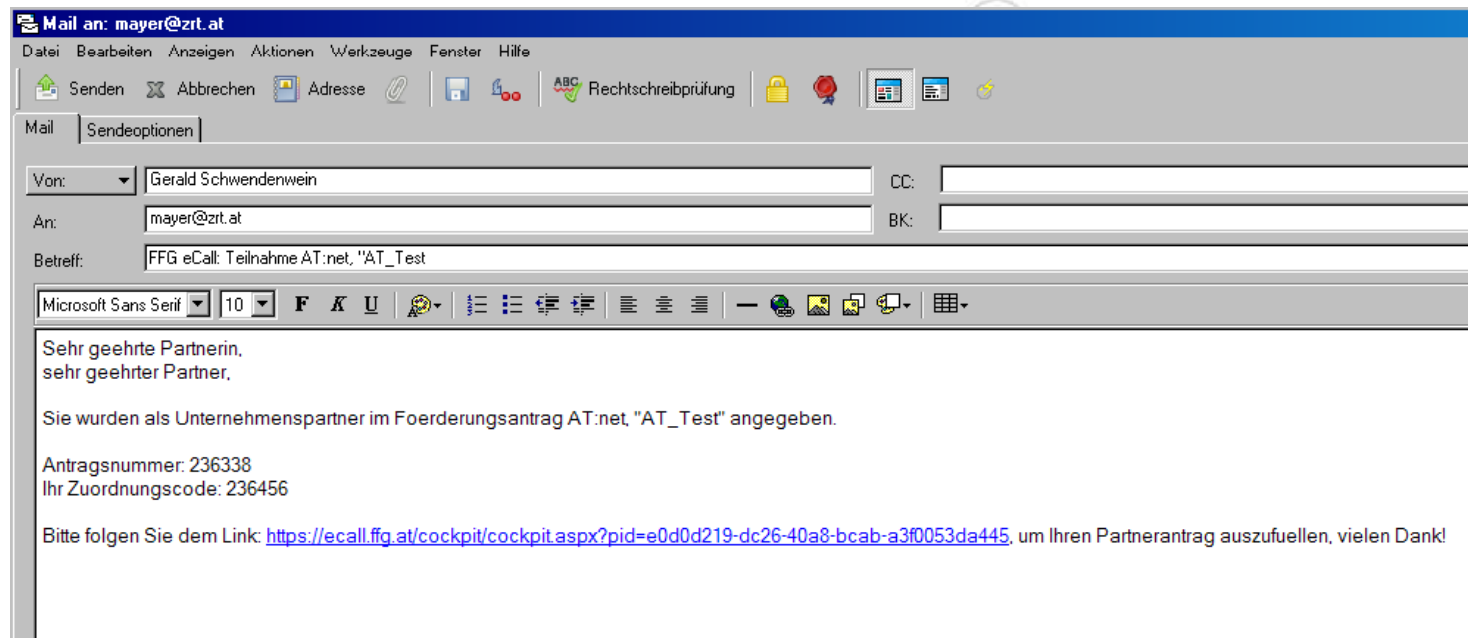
Mail an: mayer@zrt.at

Datei Bearbeiten Anzeigen Aktionen Werkzeuge Fenster Hilfe

Senden Abbrechen Adresse Rechtschreibprüfung

Mail Sendeoptionen

Von: Gerald Schwendenwein CC:

An: mayer@zrt.at BK:

Betreff: FFG eCall: Teilnahme AT:net, "AT_Test

Microsoft Sans Serif 10 F K U

Sehr geehrte Partnerin,
sehr geehrter Partner,

Sie wurden als Unternehmenspartner im Foerderungsantrag AT:net, "AT_Test" angegeben.

Antragsnummer: 236338
Ihr Zuordnungscode: 236456

Bitte folgen Sie dem Link: https://ecall.ffg.at/cockpit/cockpit.aspx?pid=e0d0d219-dc26-40a8-bcab-a3f0053da445, um Ihren Partnerantrag auszufuellen, vielen Dank!